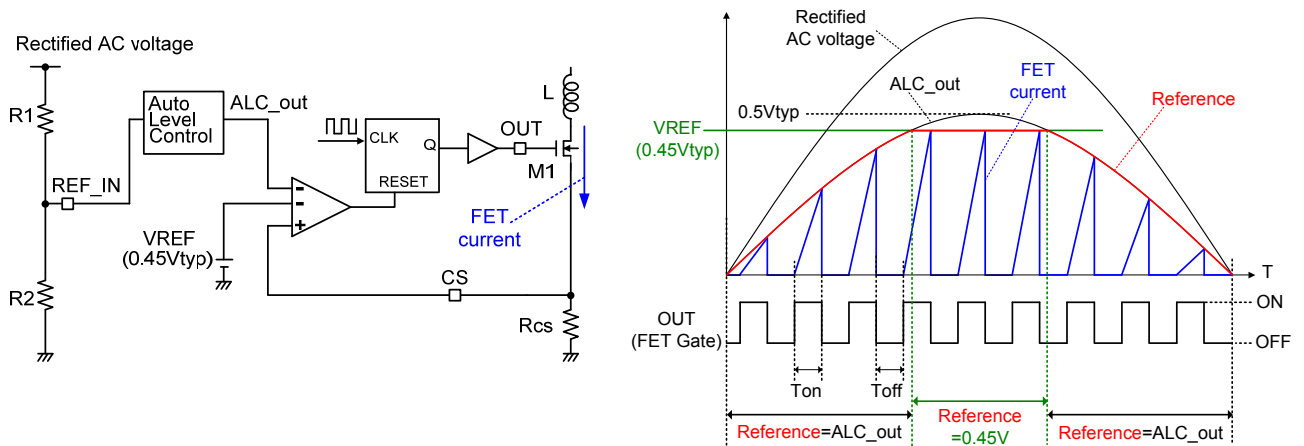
Rectified AC voltage

R1

REF_IN

R2

Auto Level Control

ALC_out

CLK

Q

RESET

OUT

L

M1

FET current

VREF (0.45Vtyp)

CS

Rcs

-
-
+

Rectified AC voltage

ALC_out

FET current

Reference

0.5Vtyp

VREF (0.45Vtyp)

T

OUT (FET Gate)

ON

OFF

Ton

Toff

Reference=ALC_out

Reference =0.45V

Reference=ALC_out